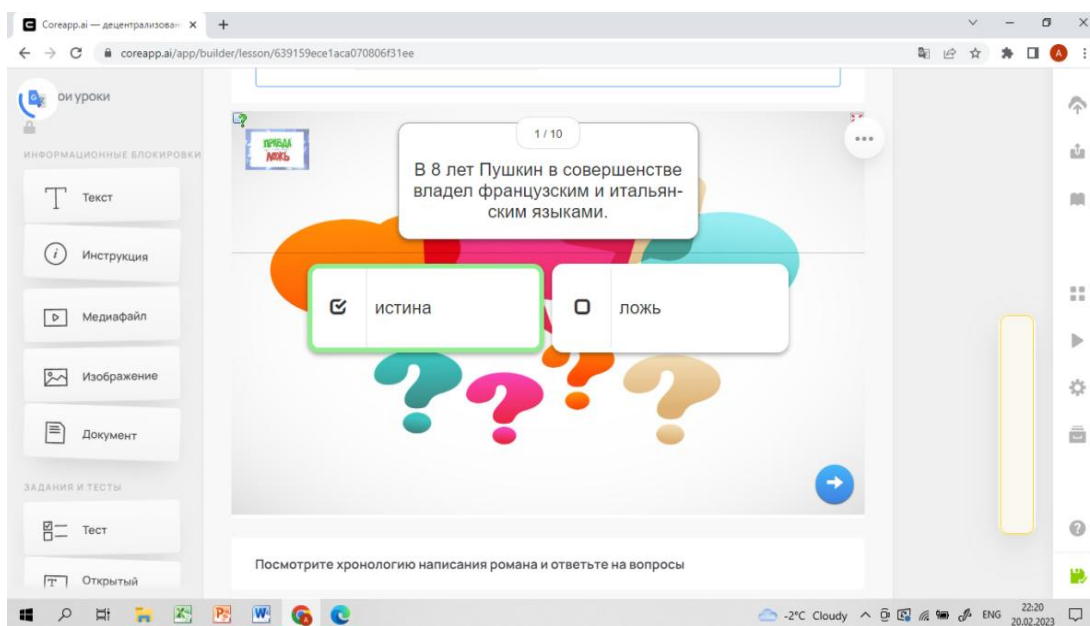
Coreapp.ai — децентрализован ×

coreapp.ai/app/builder/lesson/639159ece1aca070806f31ee

ои уроки

ИНФОРМАЦИОННЫЕ БЛОКИРОВКИ

Текст

Инструкция

Медиафайл

Изображение

Документ

ЗАДАНИЯ И ТЕСТЫ

Тест

Открытый

ПРАВДА ЛОЖЬ

1 / 10

В 8 лет Пушкин в совершенстве владел французским и итальянским языками.

истина

ложь

Посмотрите хронологию написания романа и ответьте на вопросы

-2°C Cloudy ENG 22:20 20.02.2023